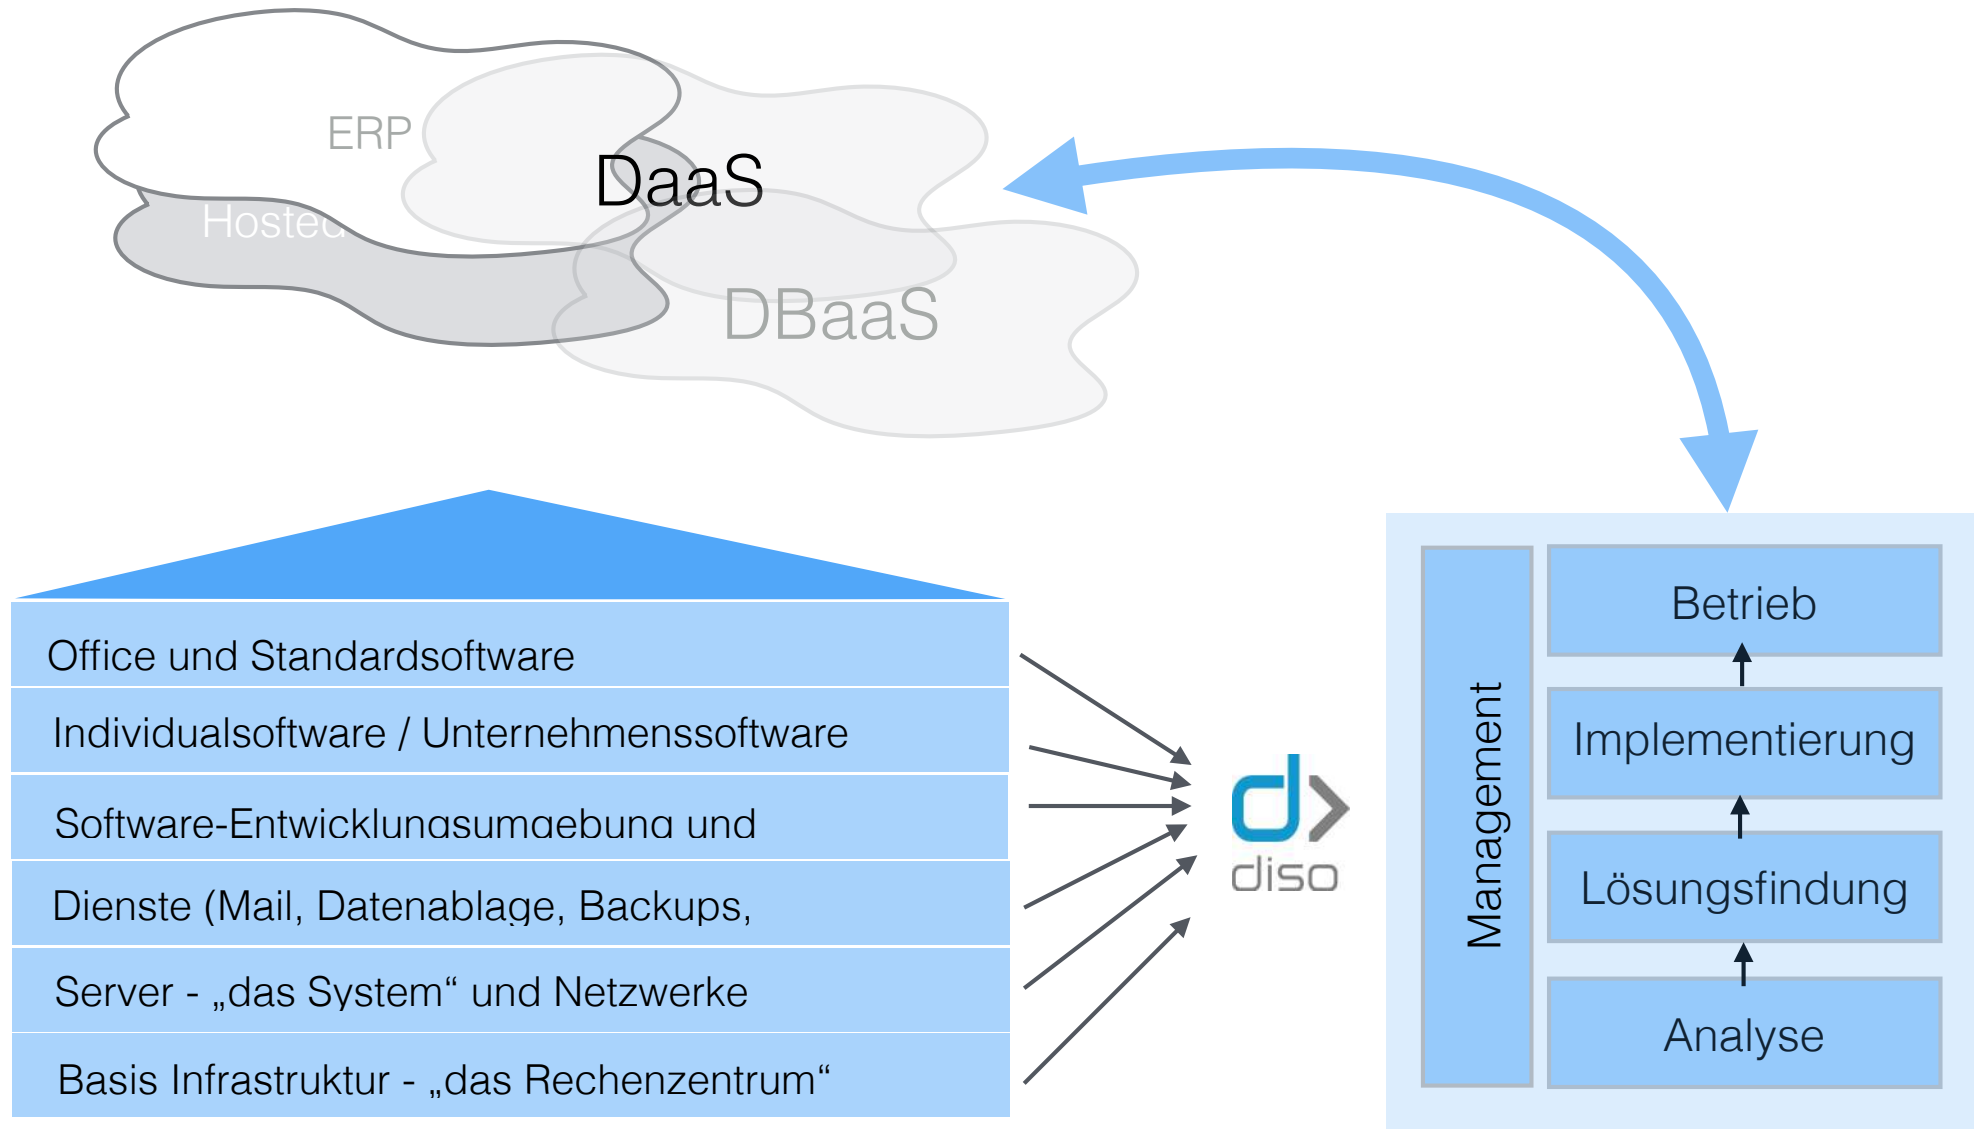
ERP
Hosted
DaaS
DBaaS

Office und Standardsoftware
Individualsoftware / Unternehmenssoftware
Software-Entwicklungsumgebung und
Dienste (Mail, Datenablage, Backups,
Server - „das System“ und Netzwerke
Basis Infrastruktur - „das Rechenzentrum“

diso

Management
Betrieb
Implementierung
Lösungsfindung
Analyse